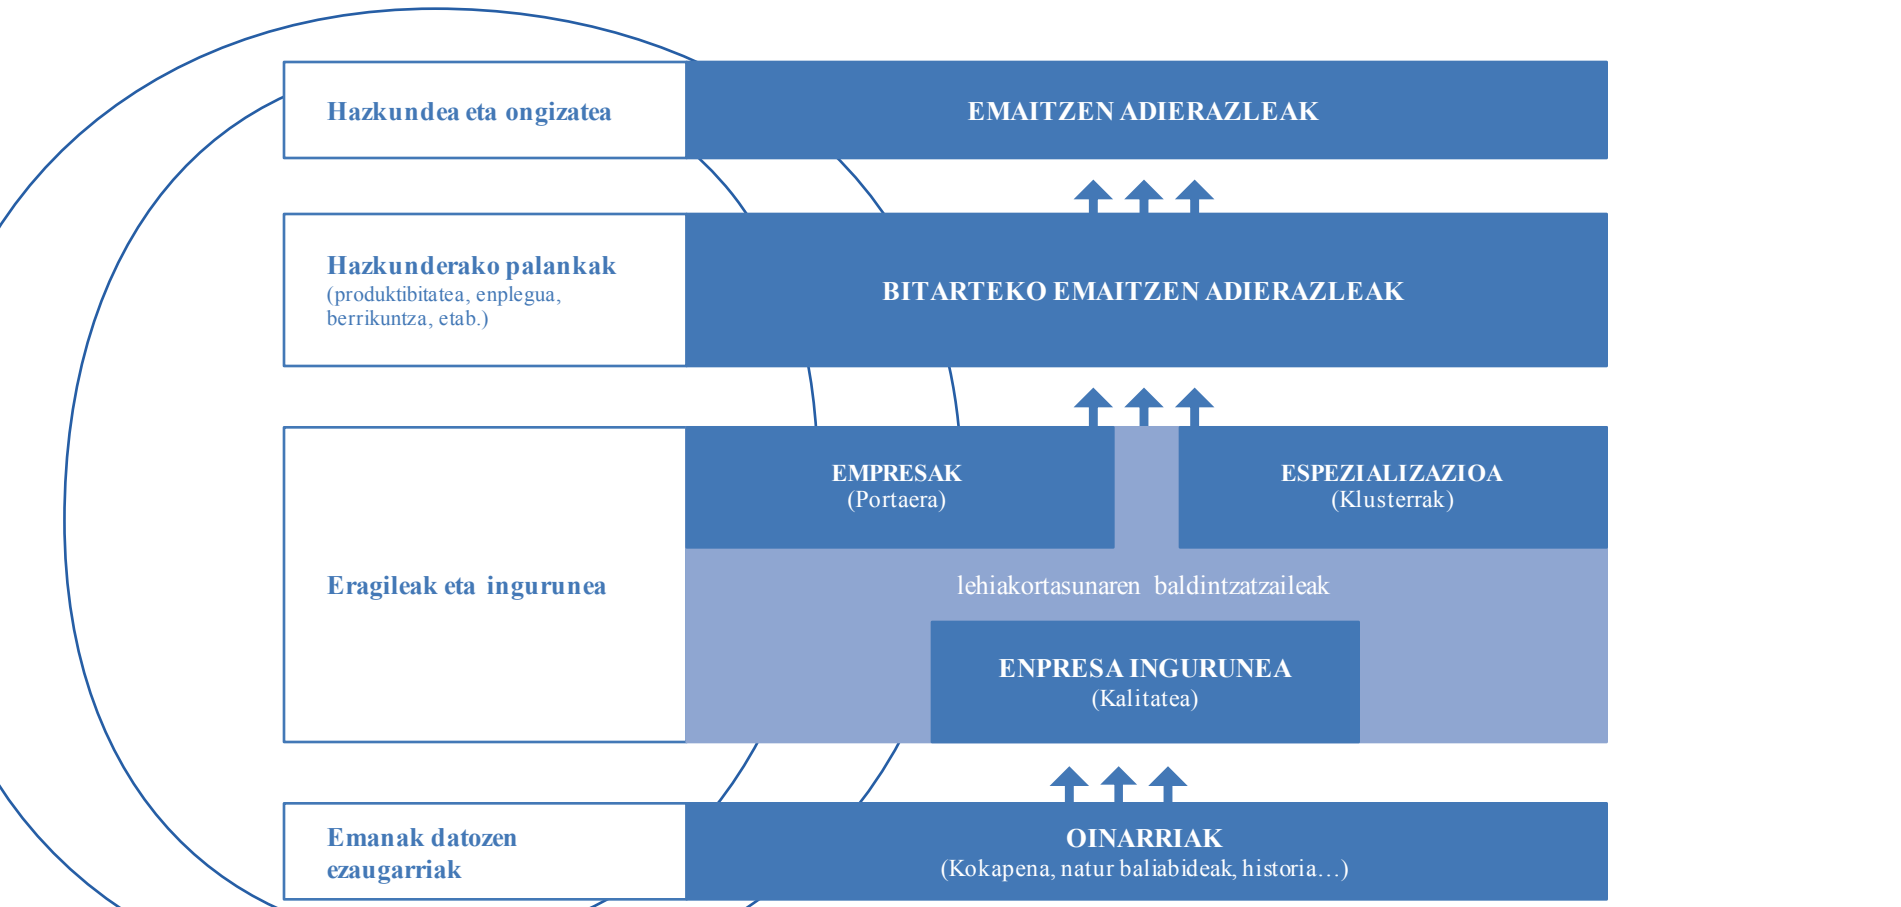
Hazkundea eta ongizatea

EMAITZEN ADIERAZLEAK

Hazkunderako palankak
(produktibitatea, enplegua, berrikuntza, etab.)

BITARTEKO EMAITZEN ADIERAZLEAK

Eragileak eta ingurunea

EMPRESAK
(Portaera)

ESPEZIALIZAZIOA
(Klusterrak)

lehiakortasunaren baldintzatzaileak

ENPRESA INGURUNEA
(Kalitatea)

Emanak datozen ezaugarriak

OINARRIAK
(Kokapena, natur baliabideak, historia…)